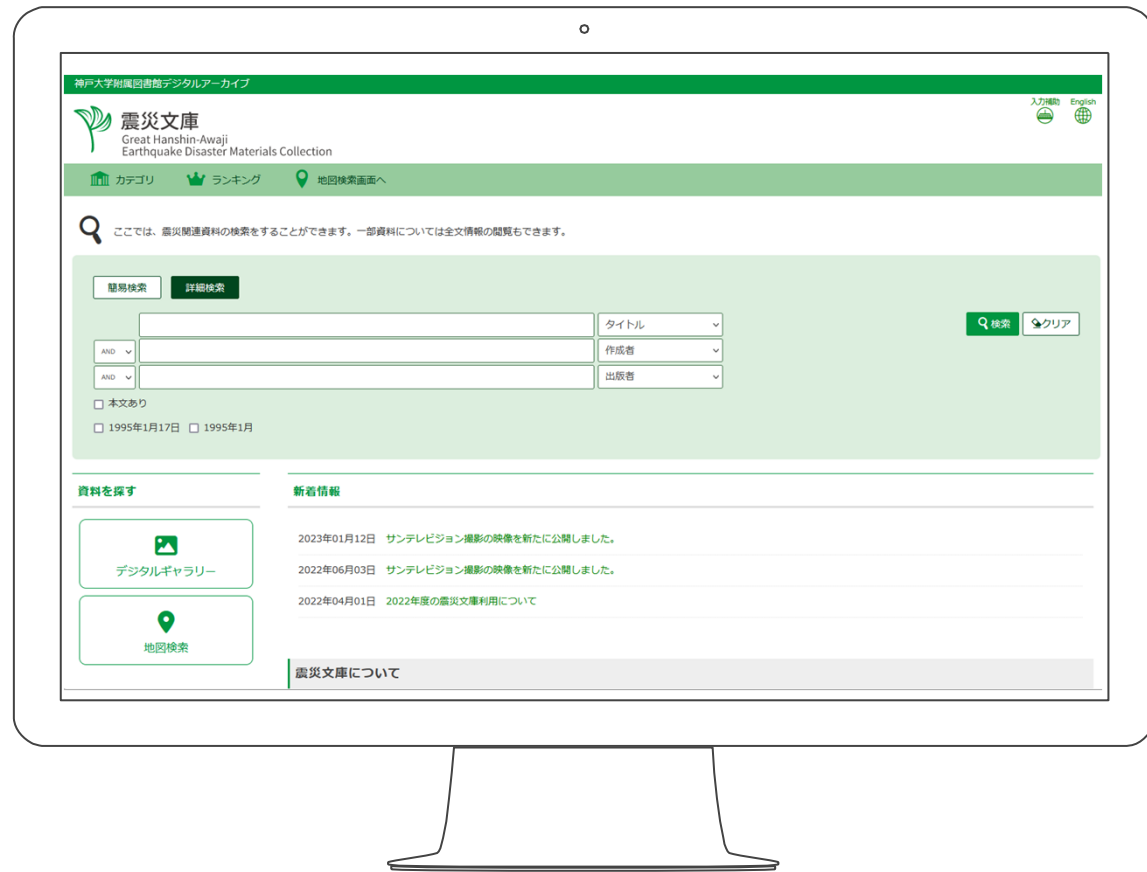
神戸大学附属図書館デジタルアーカイブ

震災文庫
Great Hanshin-Awaji
Earthquake Disaster Materials Collection

入力補助 English

カテゴリ ランキング 地図検索画面へ

ここでは、震災関連資料の検索をすることができます。一部資料については全文情報の閲覧もできます。

簡易検索 詳細検索

タイトル
AND 作成者
AND 出版者

検索 クリア

本文あり

1995年1月17日 1995年1月

資料を探す

デジタルギャラリー

地図検索

新着情報

2023年01月12日 サンテレビジョン撮影の映像を新たに公開しました。

2022年06月03日 サンテレビジョン撮影の映像を新たに公開しました。

2022年04月01日 2022年度の震災文庫利用について

震災文庫について